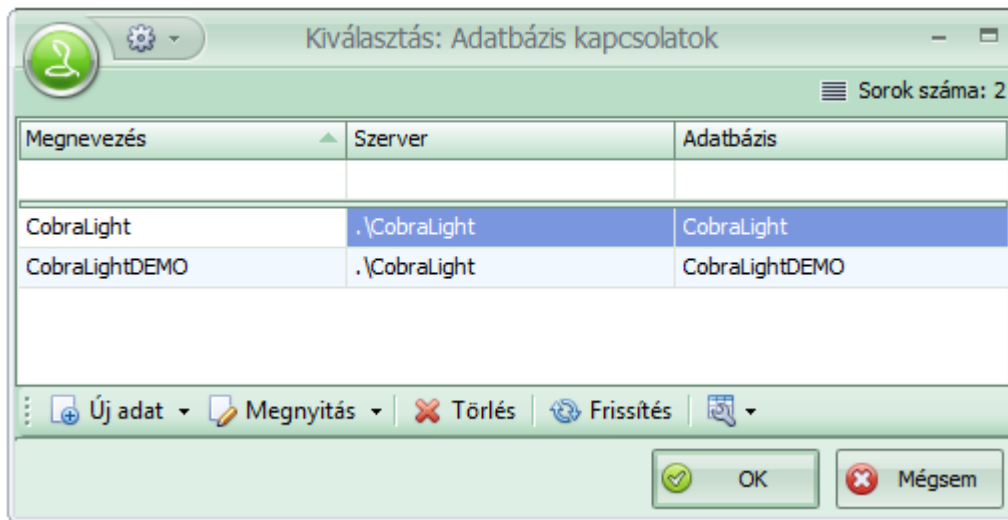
Kiválasztás: Adatbázis kapcsolatok

Sorok száma: 2

| Megnevezés | Szerver | Adatbázis |
|---|---|---|
| | | |
| CobraLight | .\CobraLight | CobraLight |
| CobraLightDEMO | .\CobraLight | CobraLightDEMO |

Új adat Megnyitás Törlés Frissítés

OK Mégsem